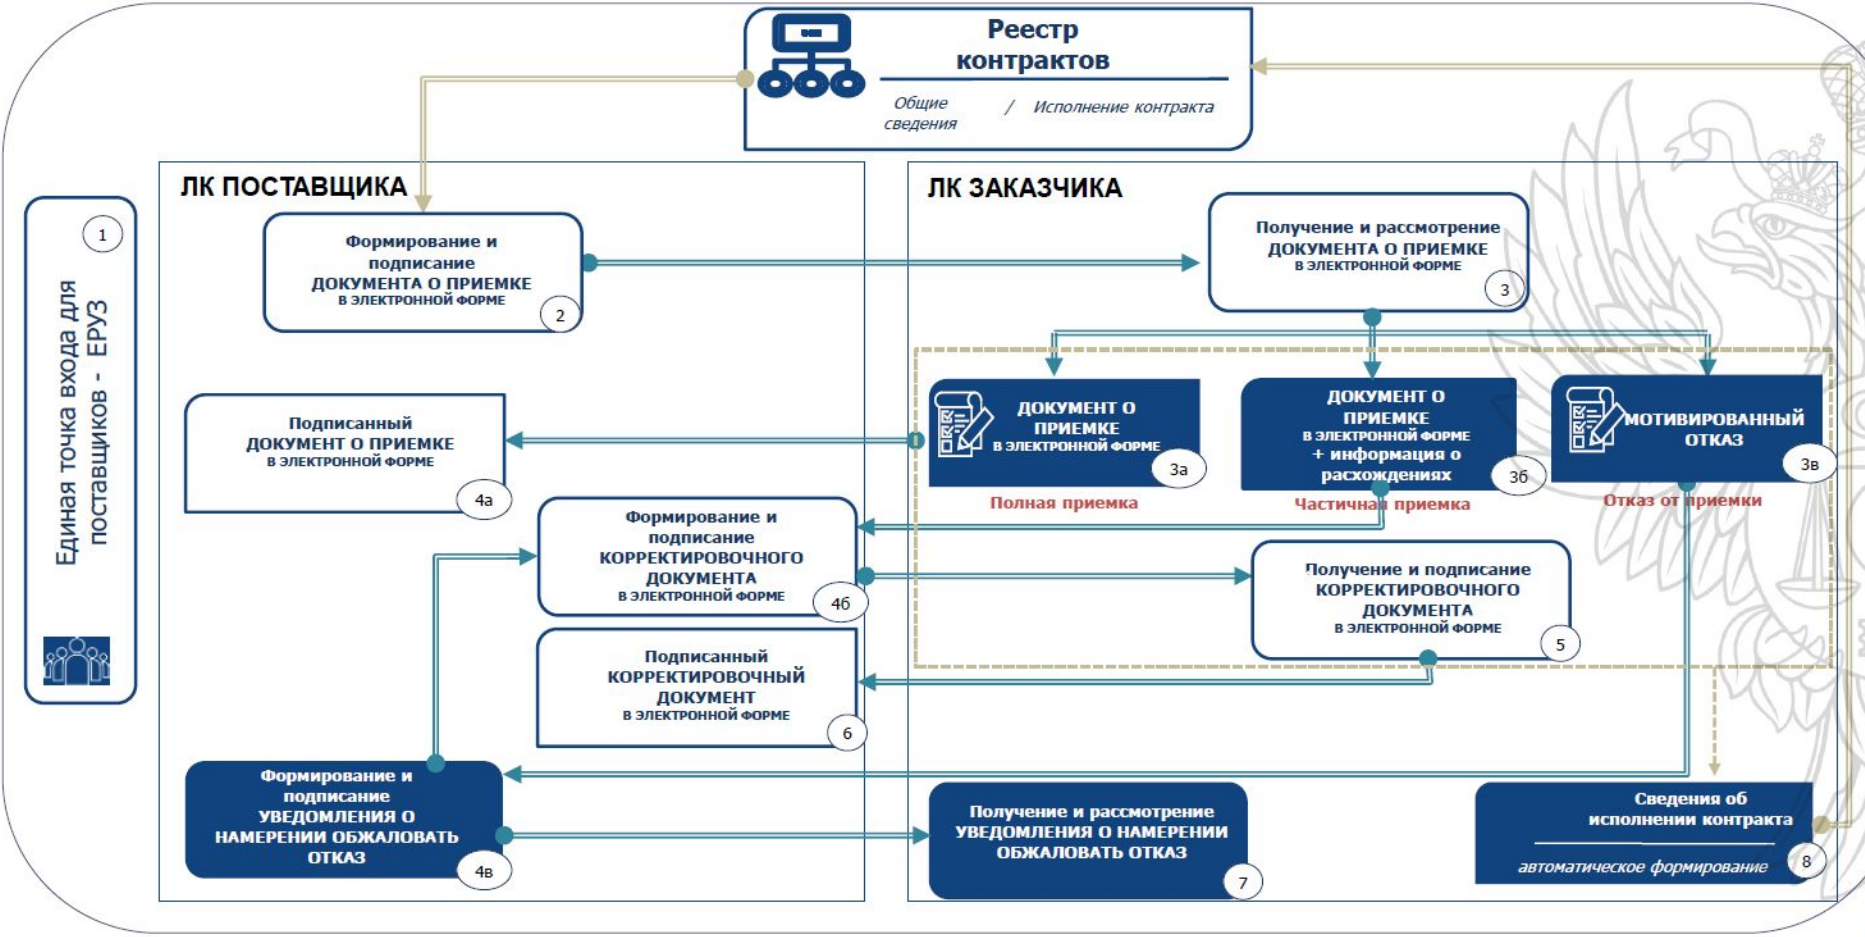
Реестр контрактов

Общие сведения / Исполнение контракта

1

Единая точка входа для поставщиков - ЕРУЗ

ЛК ПОСТАВЩИКА

Формирование и подписание ДОКУМЕНТА О ПРИЕМКЕ В ЭЛЕКТРОННОЙ ФОРМЕ 2

Подписанный ДОКУМЕНТ О ПРИЕМКЕ В ЭЛЕКТРОННОЙ ФОРМЕ 4а

Формирование и подписание КОРРЕКТИРОВОЧНОГО ДОКУМЕНТА В ЭЛЕКТРОННОЙ ФОРМЕ 4б

Подписанный КОРРЕКТИРОВОЧНЫЙ ДОКУМЕНТ В ЭЛЕКТРОННОЙ ФОРМЕ 6

Формирование и подписание УВЕДОМЛЕНИЯ О НАМЕРЕНИИ ОБЖАЛОВАТЬ ОТКАЗ 4в

ЛК ЗАКАЗЧИКА

Получение и рассмотрение ДОКУМЕНТА О ПРИЕМКЕ В ЭЛЕКТРОННОЙ ФОРМЕ 3

ДОКУМЕНТ О ПРИЕМКЕ В ЭЛЕКТРОННОЙ ФОРМЕ 3а

Полная приемка

ДОКУМЕНТ О ПРИЕМКЕ В ЭЛЕКТРОННОЙ ФОРМЕ + информация о расхождениях 3б

Частичная приемка

МОТИВИРОВАННЫЙ ОТКАЗ 3в

Отказ от приемки

Получение и подписание КОРРЕКТИРОВОЧНОГО ДОКУМЕНТА В ЭЛЕКТРОННОЙ ФОРМЕ 5

Получение и рассмотрение УВЕДОМЛЕНИЯ О НАМЕРЕНИИ ОБЖАЛОВАТЬ ОТКАЗ 7

Сведения об исполнении контракта

автоматическое формирование 8